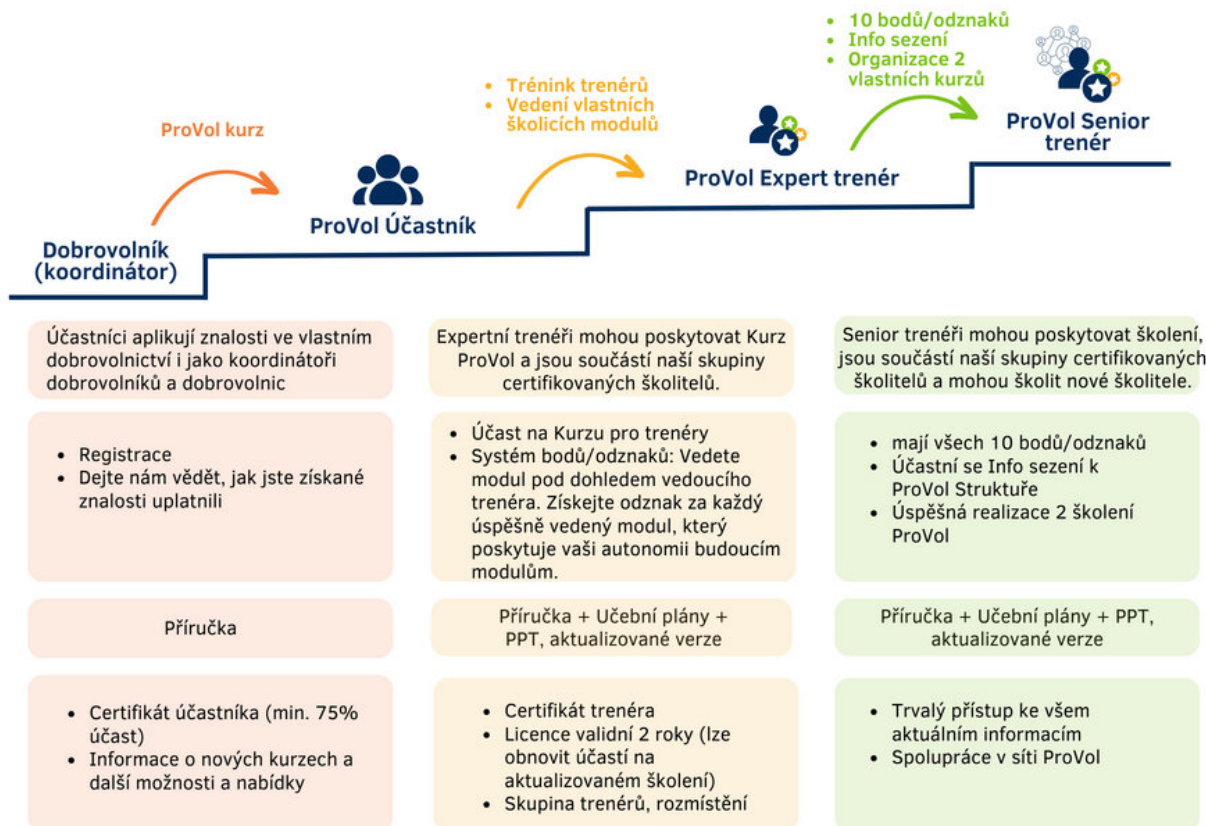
ProVol kurz

Dobrovolník (koordinátor)

ProVol Účastník

- Trénink trenérů
- Vedení vlastních školicích modulů

ProVol Expert trenér

- 10 bodů/odznaků
- Info sezení
- Organizace 2 vlastních kurzů

ProVol Senior trenér

Účastníci aplikují znalosti ve vlastním dobrovolnictví i jako koordinátoři dobrovolníků a dobrovolnic

- Registrace
- Dejte nám vědět, jak jste získané znalosti uplatnili

Příručka

- Certifikát účastníka (min. 75% účast)
- Informace o nových kurzech a další možnosti a nabídky

Expertní trenéři mohou poskytovat Kurz ProVol a jsou součástí naší skupiny certifikovaných školitelů.

- Účast na Kurzu pro trenéry
- Systém bodů/odznaků: Vedete modul pod dohledem vedoucího trenéra. Získejte odznak za každý úspěšně vedený modul, který poskytuje vaši autonomii budoucím modulům.

Příručka + Učební plány + PPT, aktualizované verze

- Certifikát trenéra
- Licence validní 2 roky (lze obnovit účastí na aktualizovaném školení)
- Skupina trenérů, rozmístění

Senior trenéři mohou poskytovat školení, jsou součástí naší skupiny certifikovaných školitelů a mohou školit nové školitele.

- mají všech 10 bodů/odznaků
- Účastní se Info sezení k ProVol Struktuře
- Úspěšná realizace 2 školení ProVol

Příručka + Učební plány + PPT, aktualizované verze

- Trvalý přístup ke všem aktuálním informacím
- Spolupráce v síti ProVol